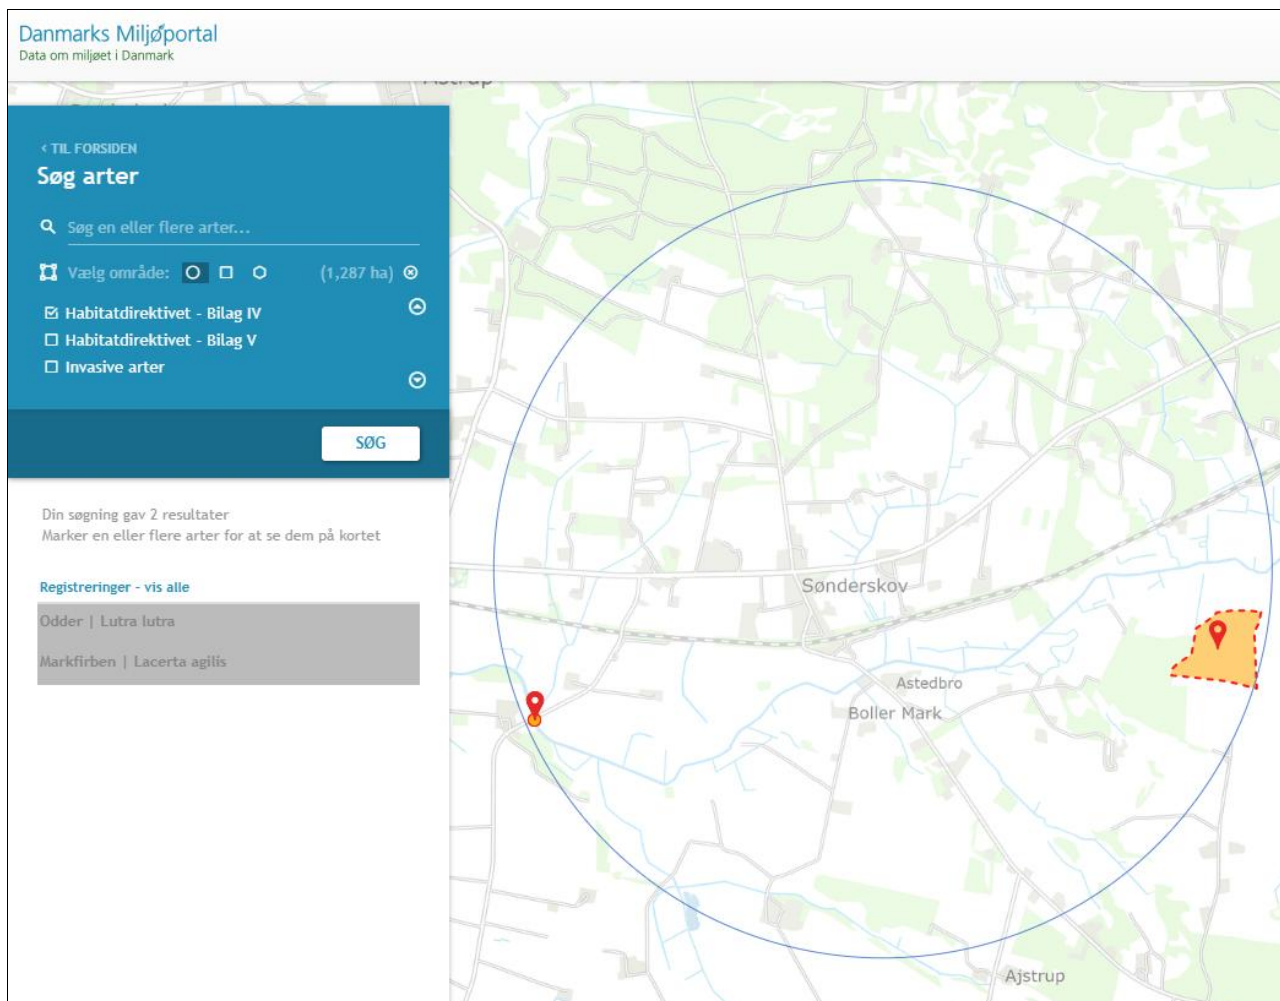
Danmarks Miljøportal
Data om miljøet i Danmark

< TIL FORSIDEN
Søg arter

Søg en eller flere arter...

Vælg område: (1,287 ha)

Habitatdirektivet - Bilag IV
Habitatdirektivet - Bilag V
Invasive arter

SØG

Din søgning gav 2 resultater
Marker en eller flere arter for at se dem på kortet

Registreringer - vis alle

Odder | Lutra lutra

Markfirben | Lacerta agilis

Sønderskov
Astedbro
Boller Mark
Ajstrup